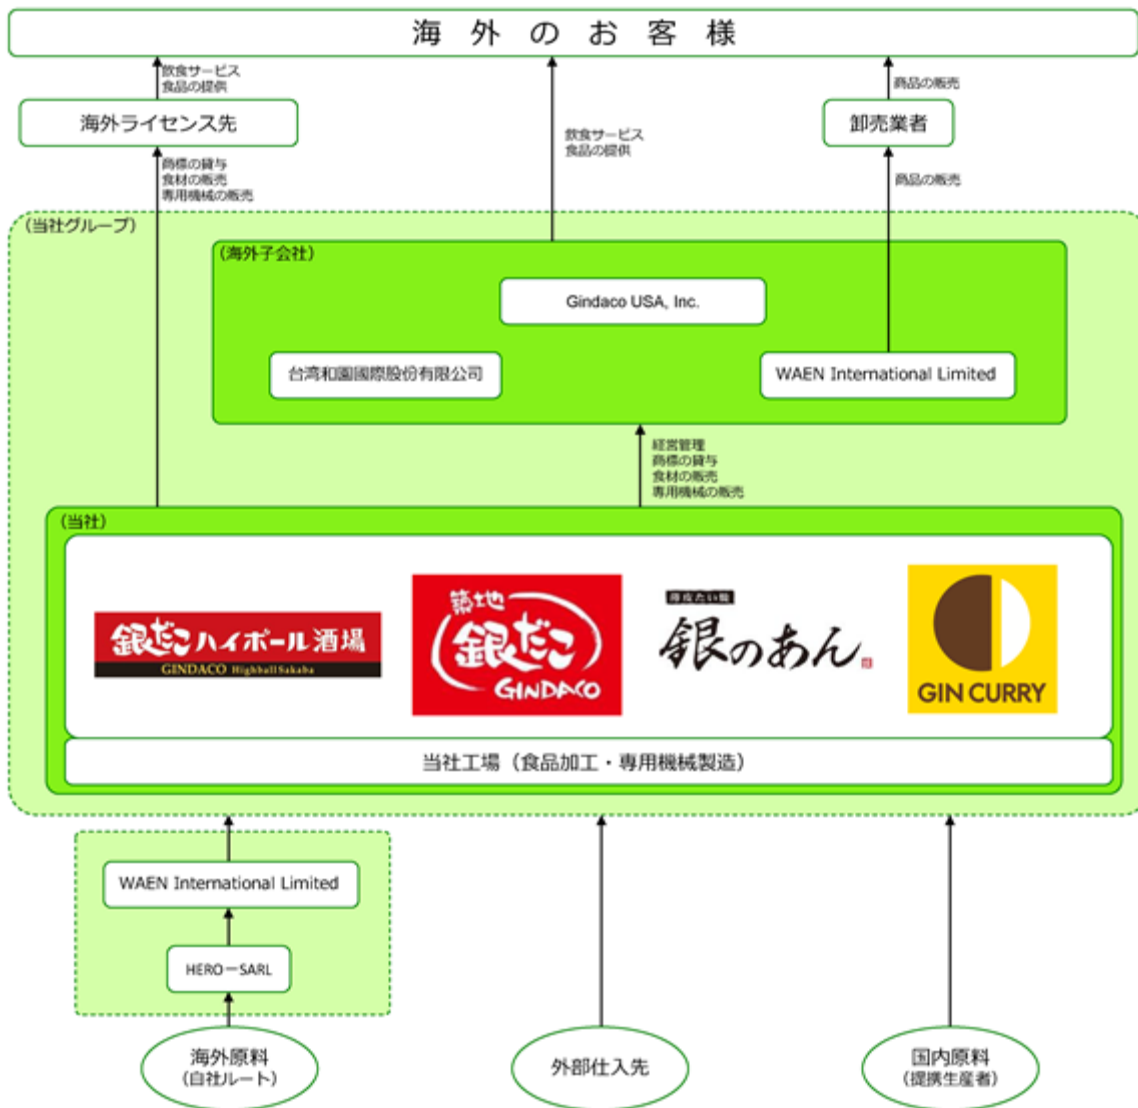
海外のお客様

飲食サービス
食品の提供

海外ライセンス先

商標の貸与
食材の販売
専用機械の販売

飲食サービス
食品の提供

商品の販売

卸売業者

商品の販売

（当社グループ）

（海外子会社）

Gindaco USA, Inc.

台湾和園國際股份有限公司

WAEN International Limited

経営管理
商標の貸与
食材の販売
専用機械の販売

（当社）

銀だこハイボール酒場
GINDACO HighballSakaba

築地
銀だこ
GINDACO

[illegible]
銀のあん

GIN CURRY

当社工場（食品加工・専用機械製造）

WAEN International Limited

HERO－SARL

海外原料
（自社ルート）

外部仕入先

国内原料
（提携生産者）